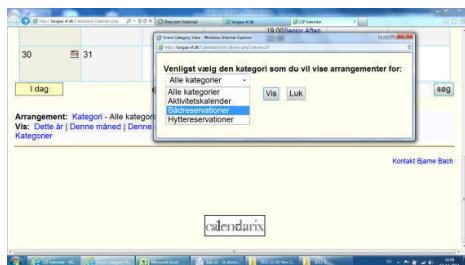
http://langso-if.dk/Calendarix/calendar.php
Diagram Material
langso-if.dk
LSIF kalender

30
31
19.00 Senior Aften

I dag
søg

Event Category View - Windows Internet Explorer
http://langso-if.dk/Calendarix/cal_catview.php?catview=0

Venligst vælg den kategori som du vil vise arrangementer for:
Alle kategorier
Alle kategorier
Aktivitetskalender
Bådreservationer
Hyttereservationer
Vis
Luk

Arrangement: Kategori - Alle kategori
Vis: Dette år | Denne måned | Denne
Kategorier

Kontakt Bjarne Bach

calendarix

LSIF kalender
Microsoft Excel